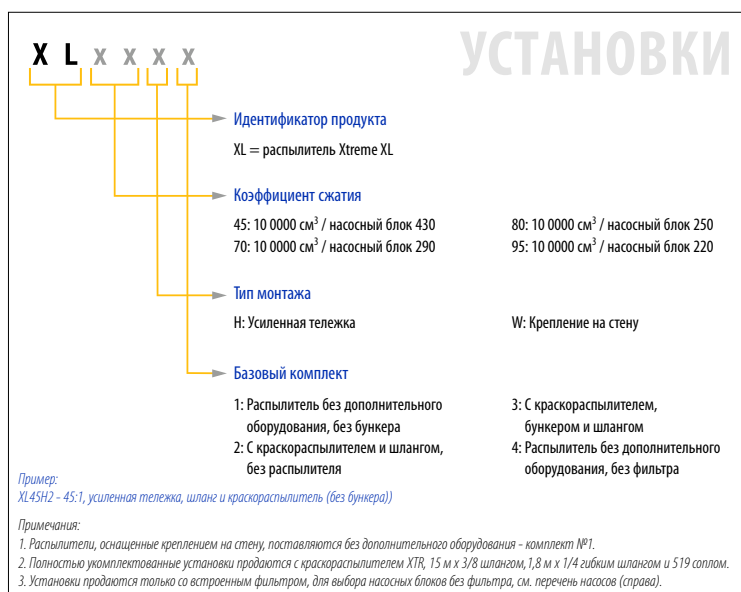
X L x x x x

УСТАНОВКИ

Идентификатор продукта

XL = распылитель Xtreme XL

Коэффициент сжатия

45: 10 0000 см$^3$ / насосный блок 430
70: 10 0000 см$^3$ / насосный блок 290

80: 10 0000 см$^3$ / насосный блок 250
95: 10 0000 см$^3$ / насосный блок 220

Тип монтажа

H: Усиленная тележка

W: Крепление на стену

Базовый комплект

1: Распылитель без дополнительного оборудования, без бункера
2: С краскораспылителем и шлангом, без распылителя

3: С краскораспылителем, бункером и шлангом
4: Распылитель без дополнительного оборудования, без фильтра

Пример:
XL45H2 - 45:1, усиленная тележка, шланг и краскораспылитель (без бункера))

Примечания:
1. Распылители, оснащенные креплением на стену, поставляются без дополнительного оборудования - комплект №1.
2. Полностью укомплектованные установки продаются с краскораспылителем XTR, 15 м x 3/8 шлангом, 1,8 м x 1/4 гибким шлангом и 519 соплом.
3. Установки продаются только со встроенным фильтром, для выбора насосных блоков без фильтра, см. перечень насосов (справа).